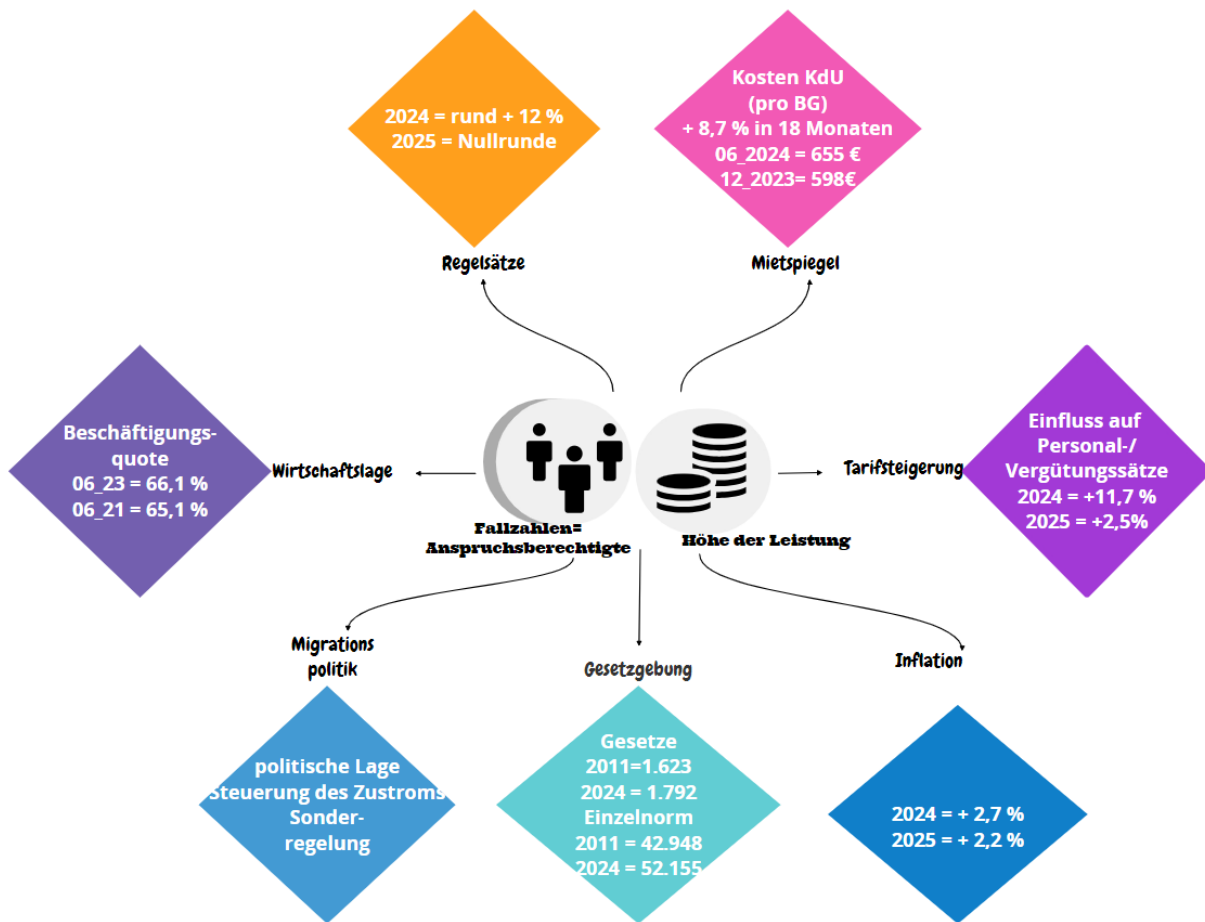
2024 = rund + 12 %
2025 = Nullrunde

Kosten KdU
(pro BG)
+ 8,7 % in 18 Monaten
06_2024 = 655 €
12_2023= 598€

Regelsätze

Mietspiegel

Beschäftigungs-
quote
06_23 = 66,1 %
06_21 = 65,1 %

Wirtschaftslage

Fallzahlen=
Anspruchsberechtigte

Höhe der Leistung

Tarifsteigerung

Einfluss auf
Personal-/
Vergütungssätze
2024 = +11,7 %
2025 = +2,5%

Migrations
politik

Gesetzgebung

Inflation

politische Lage
Steuerung des Zustroms
Sonder-
regelung

Gesetze
2011=1.623
2024 = 1.792
Einzelnorm
2011 = 42.948
2024 = 52.155

2024 = + 2,7 %
2025 = + 2,2 %